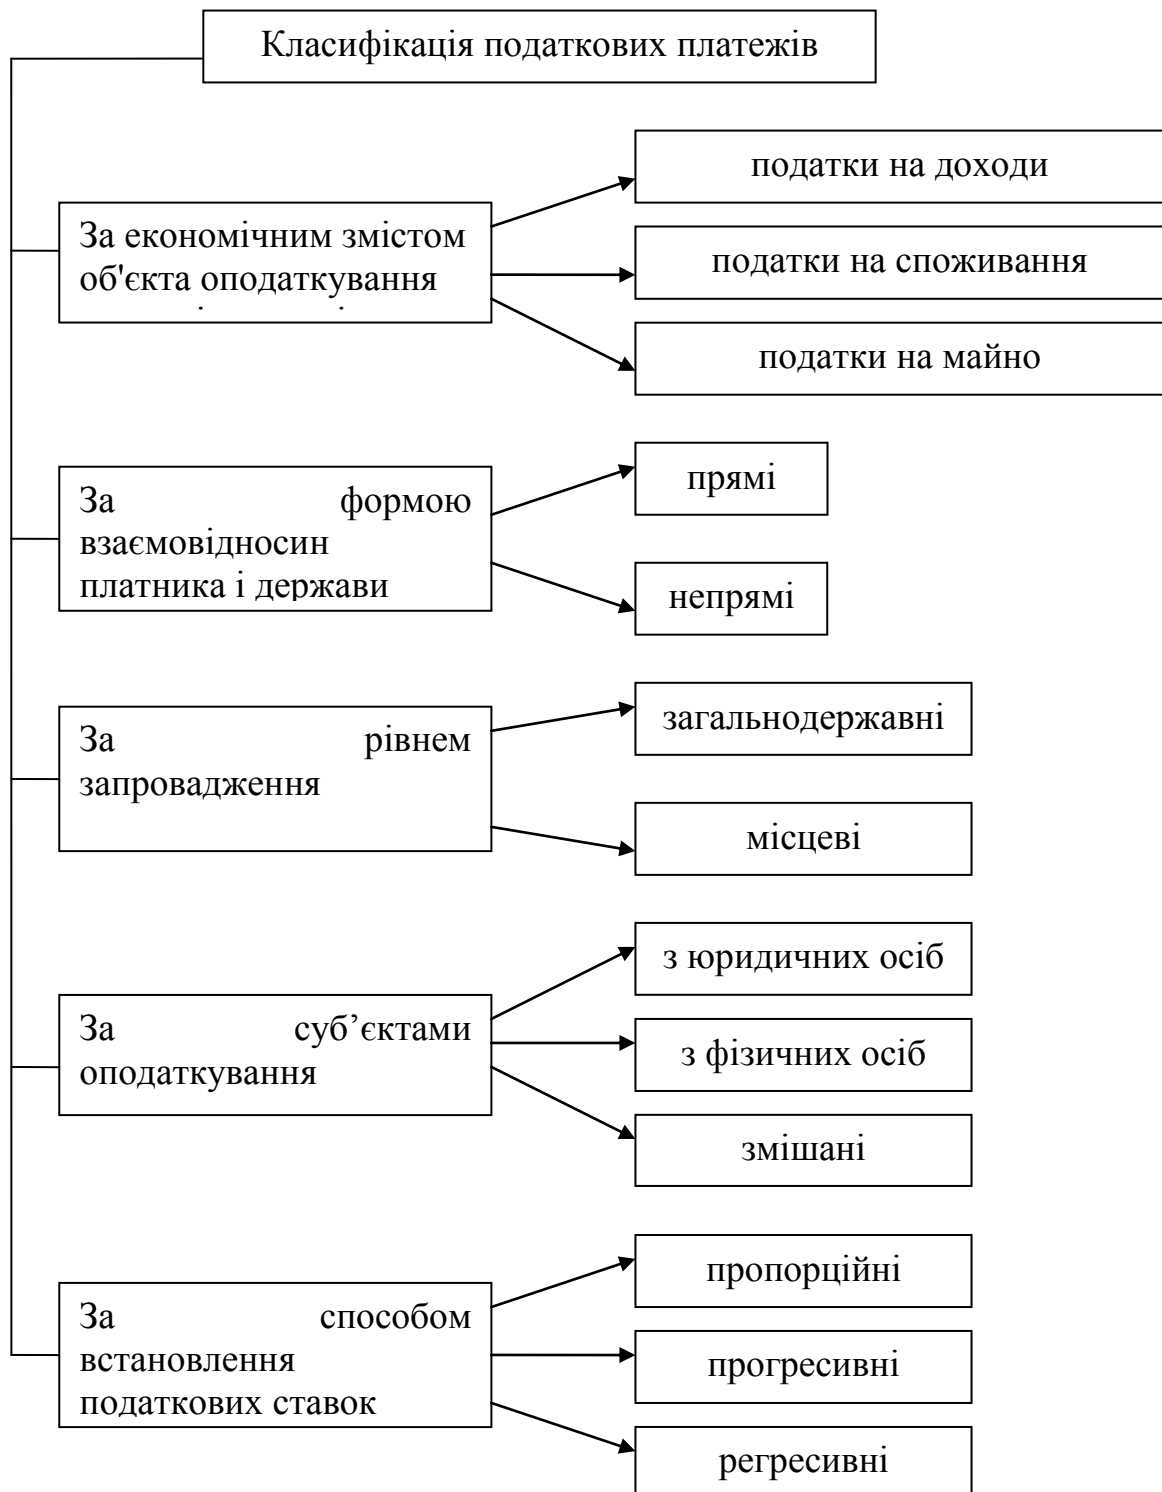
Класифікація податкових платежів

За економічним змістом об'єкта оподаткування

податки на доходи

податки на споживання

податки на майно

За формою взаємовідносин платника і держави

прямі

непрямі

За рівнем запровадження

загальнодержавні

місцеві

За суб’єктами оподаткування

з юридичних осіб

з фізичних осіб

змішані

За способом встановлення податкових ставок

пропорційні

прогресивні

регресивні